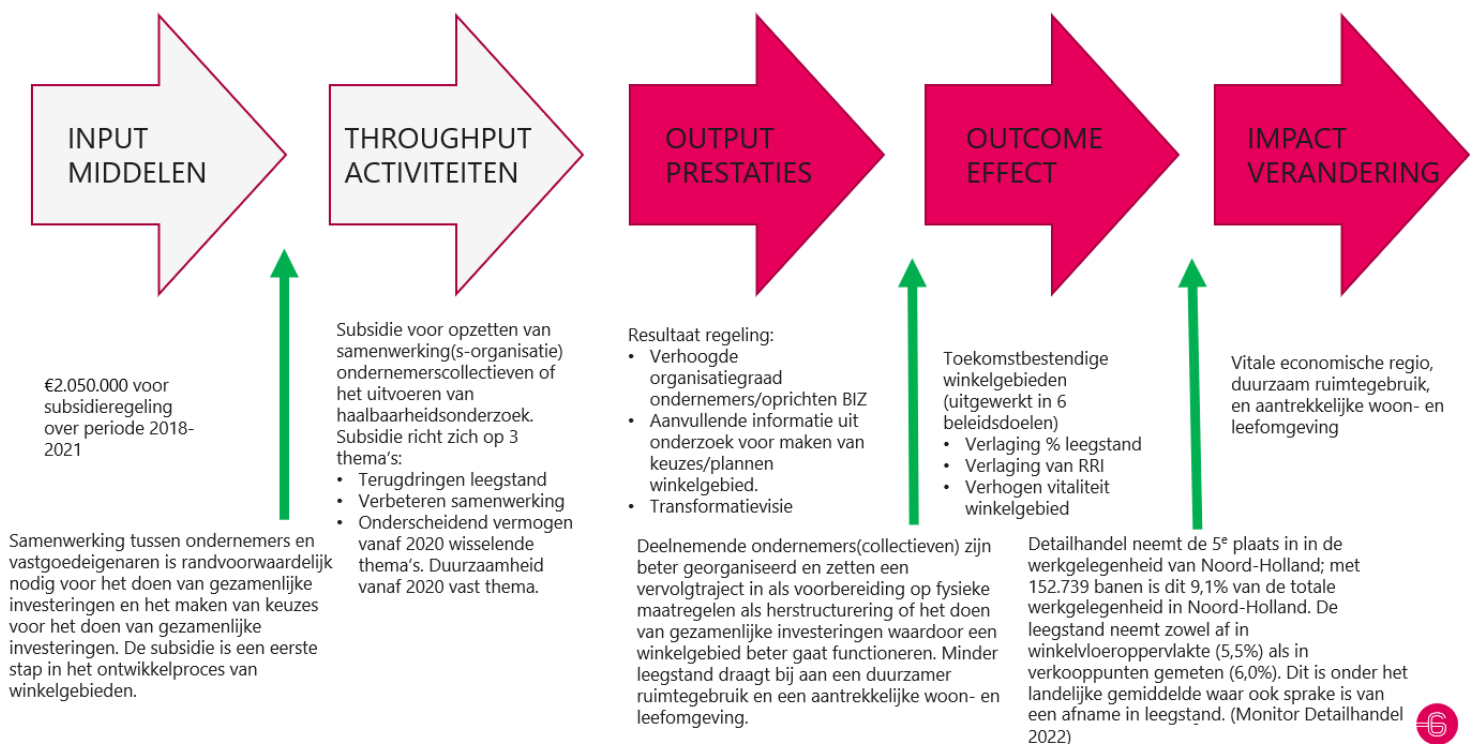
INPUT
MIDDELEN

THROUGHPUT
ACTIVITEITEN

OUTPUT
PRESTATIES

OUTCOME
EFFECT

IMPACT
VERANDERING

€2.050.000 voor subsidieregeling over periode 2018-2021

Subsidie voor opzetten van samenwerking(s-organisatie) ondernemerscollectieven of het uitvoeren van haalbaarheidsonderzoek. Subsidie richt zich op 3 thema's:
- Terugdringen leegstand
- Verbeteren samenwerking
- Onderscheidend vermogen vanaf 2020 wisselende thema's. Duurzaamheid vanaf 2020 vast thema.

Resultaat regeling:
- Verhoogde organisatiegraad ondernemers/oprichten BIZ
- Aanvullende informatie uit onderzoek voor maken van keuzes/plannen winkelgebied.
- Transformatievisie

Toekomstbestendige winkelgebieden (uitgewerkt in 6 beleidsdoelen)
- Verlaging % leegstand
- Verlaging van RRI
- Verhogen vitaliteit winkelgebied

Vitale economische regio, duurzaam ruimtegebruik, en aantrekkelijke woon- en leefomgeving

Samenwerking tussen ondernemers en vastgoedeigenaren is randvoorwaardelijk nodig voor het doen van gezamenlijke investeringen en het maken van keuzes voor het doen van gezamenlijke investeringen. De subsidie is een eerste stap in het ontwikkelproces van winkelgebieden.

Deelnemende ondernemers(collectieven) zijn beter georganiseerd en zetten een vervolgtraject in als voorbereiding op fysieke maatregelen als herstructurering of het doen van gezamenlijke investeringen waardoor een winkelgebied beter gaat functioneren. Minder leegstand draagt bij aan een duurzamer ruimtegebruik en een aantrekkelijke woon- en leefomgeving.

Detailhandel neemt de 5$^e$ plaats in in de werkgelegenheid van Noord-Holland; met 152.739 banen is dit 9,1% van de totale werkgelegenheid in Noord-Holland. De leegstand neemt zowel af in winkelvloeroppervlakte (5,5%) als in verkooppunten gemeten (6,0%). Dit is onder het landelijke gemiddelde waar ook sprake is van een afname in leegstand. (Monitor Detailhandel 2022)

6